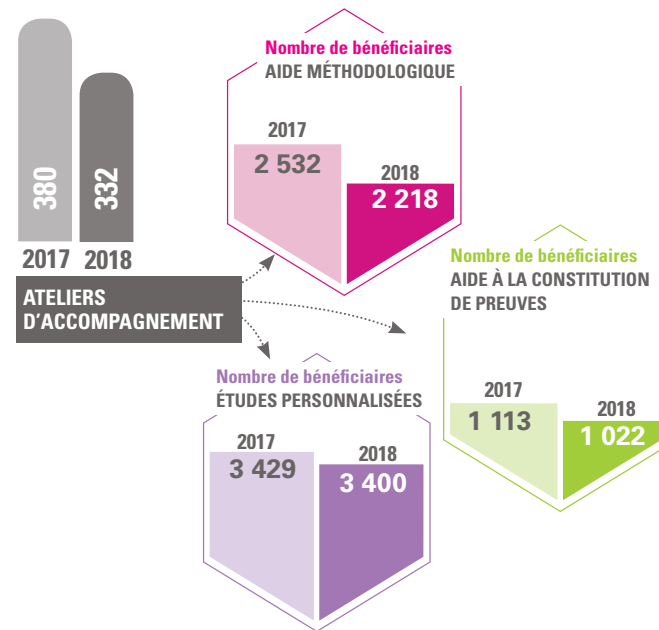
380
332
2017 2018
ATELIERS D'ACCOMPAGNEMENT

Nombre de bénéficiaires
AIDE MÉTHODOLOGIQUE
2017
2 532
2018
2 218

Nombre de bénéficiaires
AIDE À LA CONSTITUTION DE PREUVES
2017
1 113
2018
1 022

Nombre de bénéficiaires
ÉTUDES PERSONNALISÉES
2017
3 429
2018
3 400